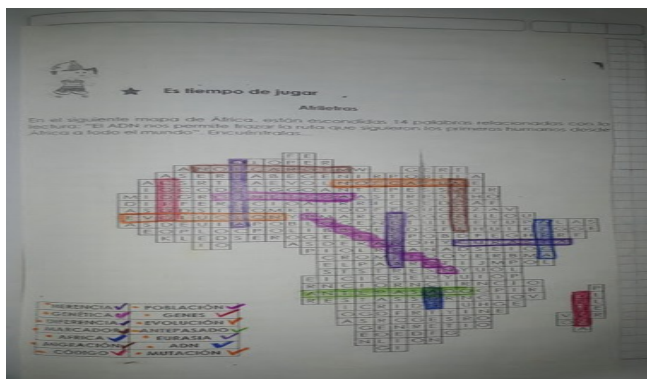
Es tiempo de jugar

Afriletras

En el siguiente mapa de África, están escondidas 14 palabras relacionadas con la lectura "El ADN nos permite trazar la ruta que siguieron los primeros humanos desde África a todo el mundo". Encuéntralas.

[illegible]

HERENCIA
GENÉTICA
DIFERENCIA
MARCADOR
ÁFRICA
MIGRACIÓN
CÓDIGO
POBLACIÓN
GENES
EVOLUCIÓN
ANTEPASADO
EURASIA
ADN
MUTACIÓN